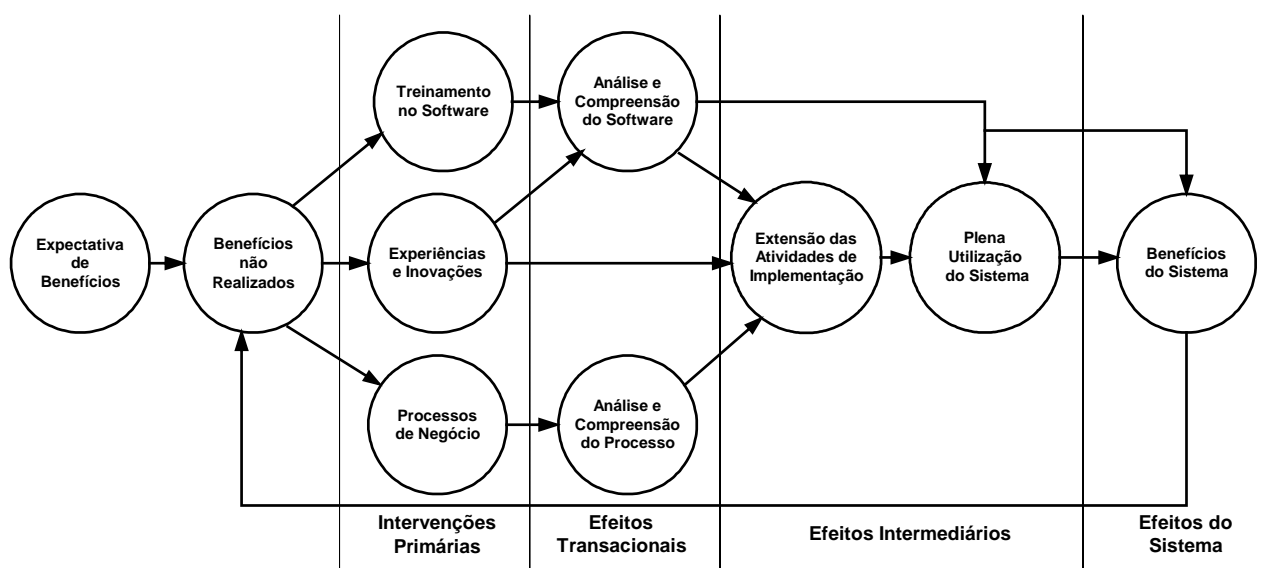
Expectativa de Benefícios

Benefícios não Realizados

Treinamento no Software

Experiências e Inovações

Processos de Negócio

Análise e Compreensão do Software

Análise e Compreensão do Processo

Extensão das Atividades de Implementação

Plena Utilização do Sistema

Benefícios do Sistema

Intervenções Primárias

Efeitos Transacionais

Efeitos Intermediários

Efeitos do Sistema